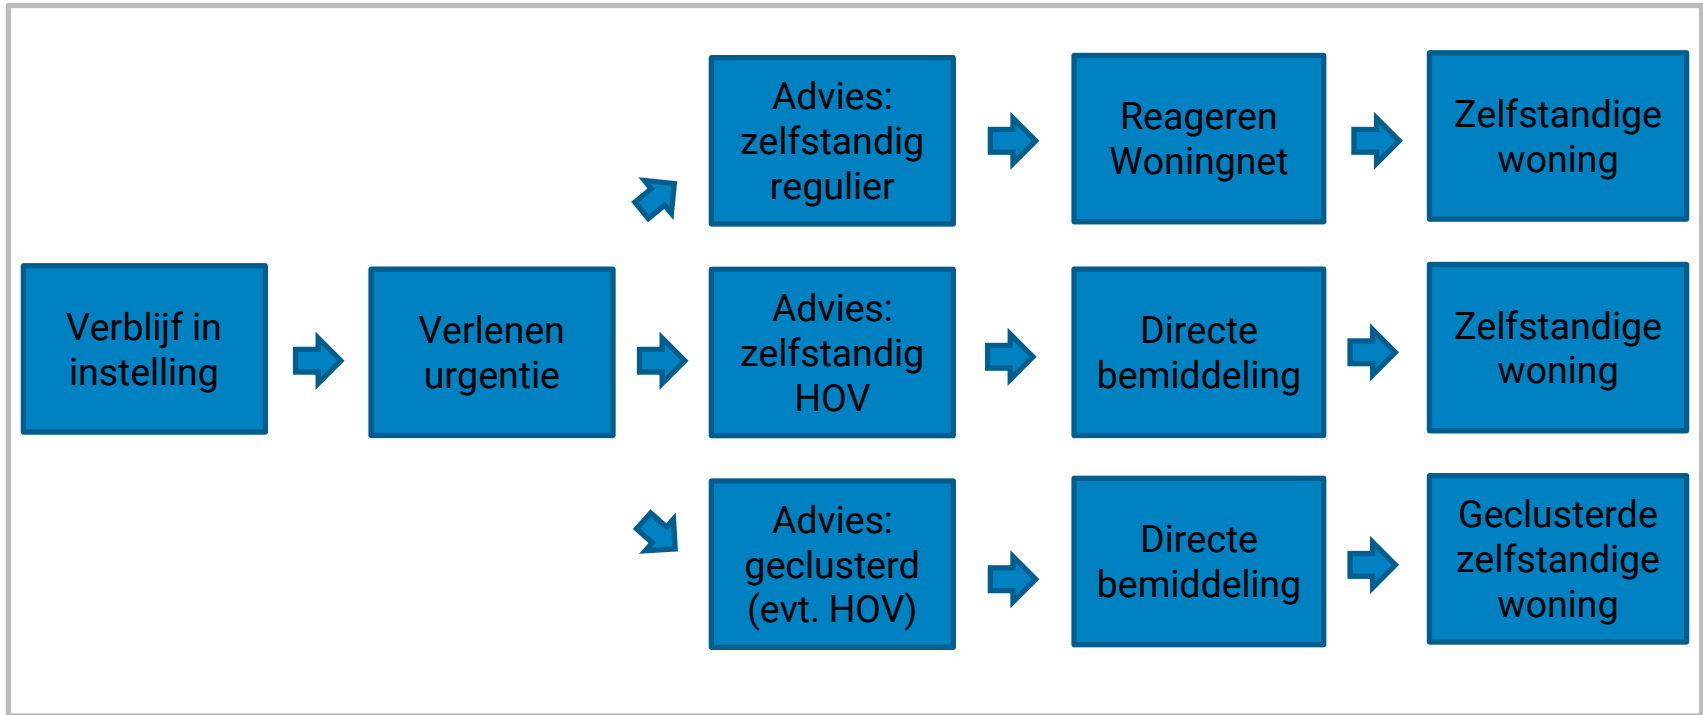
Verblijf in instelling

Verlenen urgentie

Advies: zelfstandig regulier

Reageren Woningnet

Zelfstandige woning

Advies: zelfstandig HOV

Directe bemiddeling

Zelfstandige woning

Advies: geclusterd (evt. HOV)

Directe bemiddeling

Geclusterde zelfstandige woning